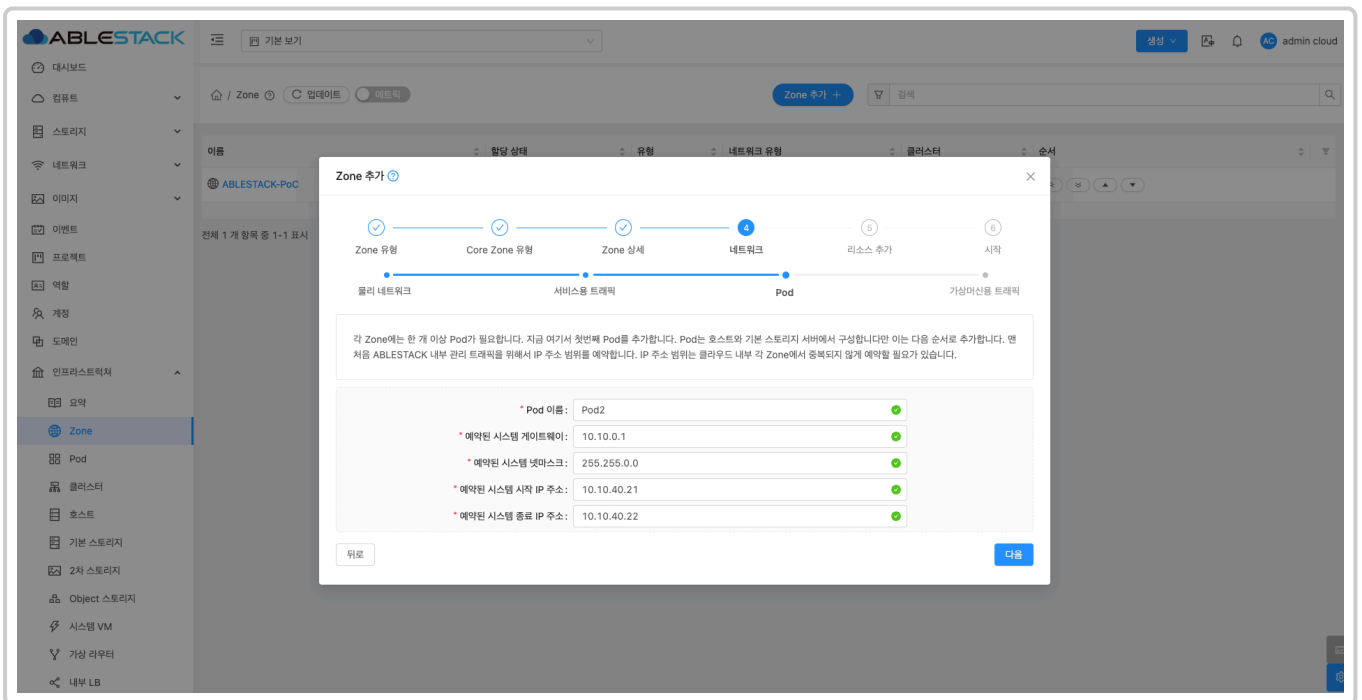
ABLESTACK

기본 보기

생성

admin cloud

대시보드
컴퓨트
스토리지
네트워크
이미지
이벤트
프로젝트
역할
계정
도메인
인프라스트럭쳐
요약
Zone
Pod
클러스터
호스트
기본 스토리지
2차 스토리지
Object 스토리지
시스템 VM
가상 라우터
내부 LB

/ Zone  업데이트  메트릭

Zone 추가 +

검색

| 이름 | 할당 상태 | 유형 | 네트워크 유형 | 클러스터 | 순서 |
|---|---|---|---|---|---|
| ABLESTACK-PoC | | | | | |

전체 1 개 항목 중 1-1 표시

Zone 추가

Zone 유형
Core Zone 유형
Zone 상세
4 네트워크
5 리소스 추가
6 시작

물리 네트워크
서비스용 트래픽
Pod
가상머신용 트래픽

각 Zone에는 한 개 이상 Pod가 필요합니다. 지금 여기서 첫번째 Pod를 추가합니다. Pod는 호스트와 기본 스토리지 서버에서 구성합니다만 이는 다음 순서로 추가합니다. 맨 처음 ABLESTACK 내부 관리 트래픽을 위해서 IP 주소 범위를 예약합니다. IP 주소 범위는 클라우드 내부 각 Zone에서 중복되지 않게 예약할 필요가 있습니다.

* Pod 이름: Pod2
* 예약된 시스템 게이트웨이: 10.10.0.1
* 예약된 시스템 넷마스크: 255.255.0.0
* 예약된 시스템 시작 IP 주소: 10.10.40.21
* 예약된 시스템 종료 IP 주소: 10.10.40.22

뒤로
다음